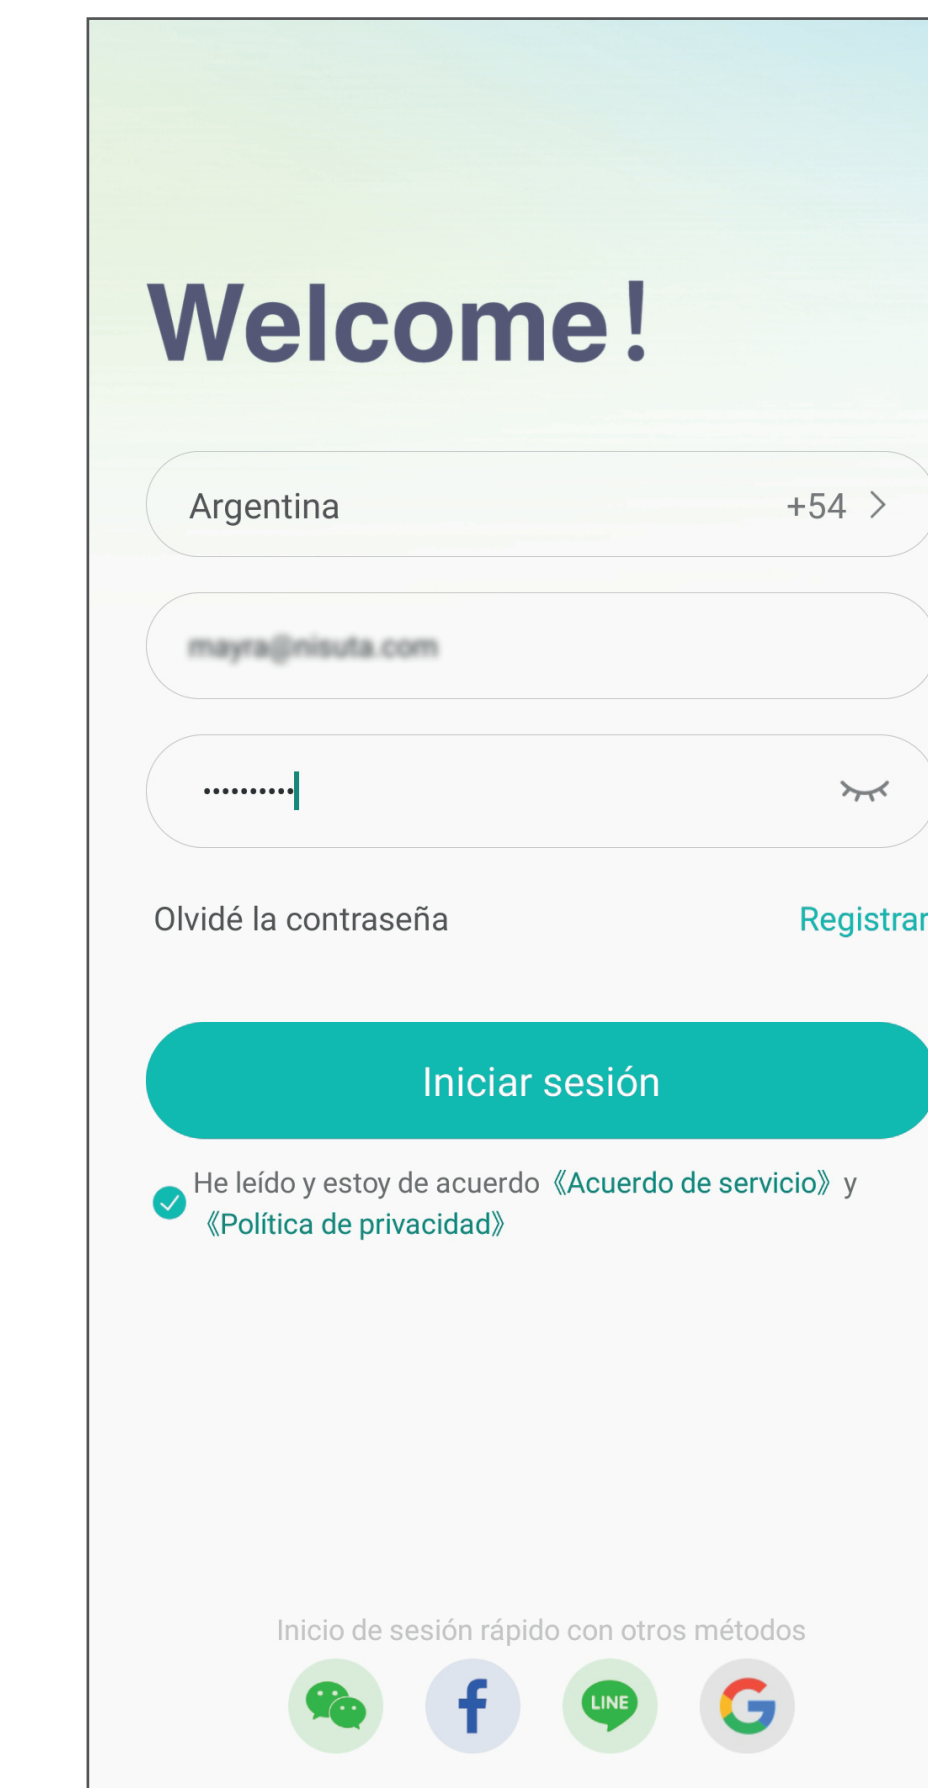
Welcome!

Argentina +54 >

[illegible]

··········

Olvidé la contraseña

Registrar

Iniciar sesión

He leído y estoy de acuerdo 《Acuerdo de servicio》 y 《Política de privacidad》

Inicio de sesión rápido con otros métodos

LINE